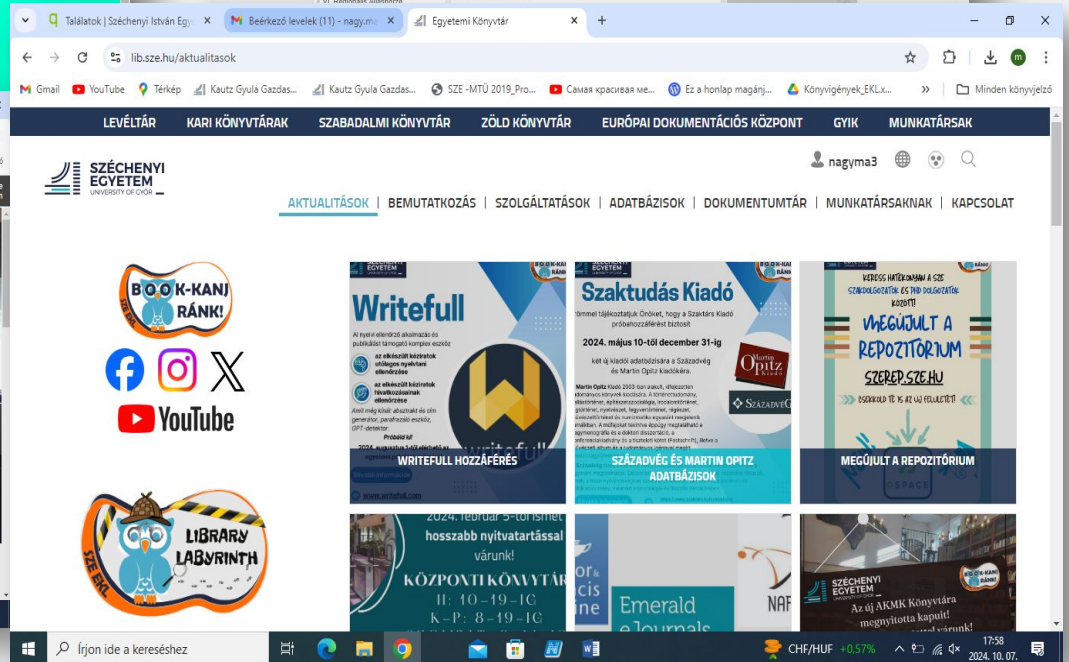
Találatok | Széchenyi István Egy ×
Beérkező levelek (11) - nagy.m ×
Egyetemi Könyvtár ×
+

lib.sze.hu/aktualitasok

Gmail YouTube Térkép Kautz Gyula Gazdas... Kautz Gyula Gazdas... SZE -MTÜ 2019_Pro... Самая красивая ме... Ez a honlap magánj... Könyvigények_EKL.x... » Minden könyvjelző

LEVÉLTÁR KARI KÖNYVTÁRAK SZABADALMI KÖNYVTÁR ZÖLD KÖNYVTÁR EURÓPAI DOKUMENTÁCIÓS KÖZPONT GYIK MUNKATÁRSAK

SZÉCHENYI EGYETEM UNIVERSITY OF GYŐR

nagyma3

AKTUALITÁSOK | BEMUTATKOZÁS | SZOLGÁLTATÁSOK | ADATBÁZISOK | DOKUMENTUMTÁR | MUNKATÁRSAKNAK | KAPCSOLAT

BOOK-KANJ RÁNK! SZE EKL

YouTube

LIBRARY LABYRINTH SZE EKL

Writefull

AI nyelvi ellenőrző alkalmazás és publikálást támogató komplex eszköz

az elkészült kéziratok utólagos nyelvtani ellenőrzése

az elkészült kéziratok hivatkozásainak ellenőrzése

Kérd még külső: absztrakt és cím generátor, parafrazáló eszköz, GPT-detektor.

Próbáld ki!

www.writefull.com

WRITEFULL HOZZÁFÉRÉS

Szaktudás Kiadó

Örömmel tájékoztatjuk Önöket, hogy a Szaktárs Kiadó próbahozzáférést biztosít

2024. május 10-től december 31-ig

két új kiadói adatbázisára a Századvég és Martin Opitz kiadókéra.

Martin Opitz Kiadó

Századvég

SZÁZADVÉG ÉS MARTIN OPITZ ADATBÁZISOK

KERESS HATÉKONYABBAN A SZE SZAKDOLGOZATOK ÉS PHD DOLGOZATOK KÖZÖTT!

MEGÚJULT A REPOZITÓRIUM

SZEREP.SZE.HU

OSSZKOLD TE IS AZ ÚJ FELÜLETET!

MEGÚJULT A REPOZITÓRIUM

2024. február 5-től ismét hosszabb nyitvatartással várunk!

KÖZPONTI KÖNYVTÁR

H: 10-19-16
K-P: 8-19-16

Emerald eJournals

SZÉCHENYI EGYETEM

Az új AKMK Könyvtára megnyitotta kapuit! ... várunk!

Írjon ide a kereséshez

CHF/HUF +0,57%

17:58
2024. 10. 07.